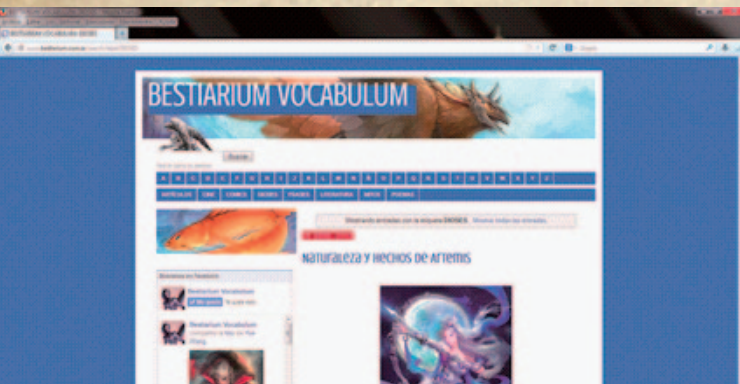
BESTIARIUM VOCABULUM

Buscar

ARTÍCULOS CINE COMICS DIOSES FRASES LITERATURA MITOS POEMAS

Mostrando entradas con la etiqueta DIOSES. Mostrar todas las entradas

Naturaleza y Hechos de Artemis

Bestiarium Vocabulum

Bestiarium Vocabulum